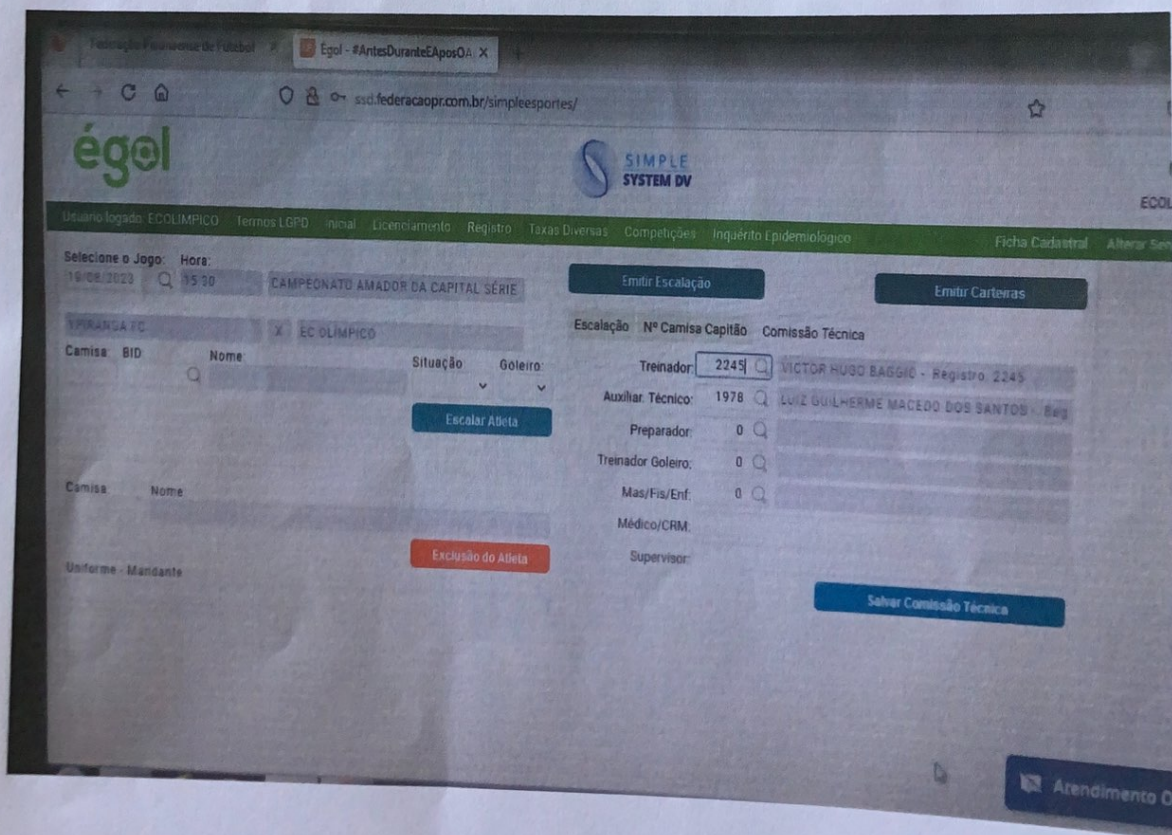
Federação Paranaense de Futebol ×   Egol - #AntesDuranteEAposOA ×   +

ssd.federacaopr.com.br/simpleesportes/

égol

SIMPLE SYSTEM DV

ECOL

Usuario logado: ECOLIMPICO   Termos LGPD   Inicial   Licenciamento   Registro   Taxas Diversas   Competições   Inquérito Epidemiologico   Ficha Cadastral   Alterar Sen

Selecione o Jogo: Hora:
19/08/2023   15:30   CAMPEONATO AMADOR DA CAPITAL SÉRIE

Emitir Escalação

Emitir Carteiras

YPIRANGA FC   X   EC OLIMPICO

Escalação   Nº Camisa Capitão   Comissão Técnica

Camisa: BID   Nome   Situação   Goleiro

Treinador: 2245   VICTOR HUGO BAGGIO - Registro: 2245

Auxiliar Técnico: 1978   LUIZ GUILHERME MACEDO DOS SANTOS - Reg

Escalar Atleta

Preparador: 0

Treinador Goleiro: 0

Camisa   Nome

Mas/Fis/Enf: 0

Médico/CRM:

Exclusão do Atleta

Supervisor:

Uniforme - Mandante

Salvar Comissão Técnica

Atendimento O